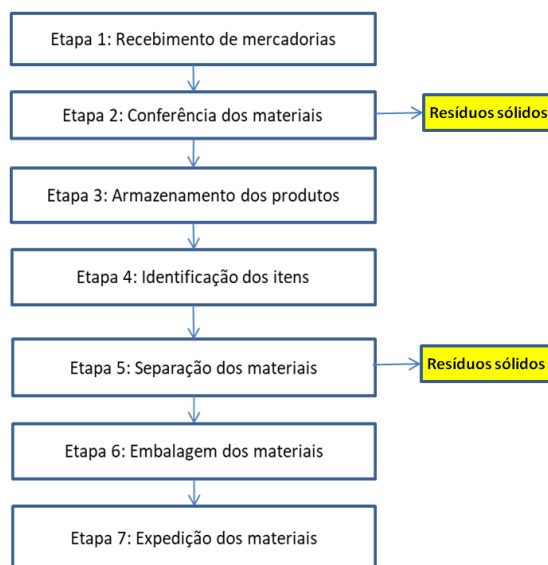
Etapa 1: Recebimento de mercadorias

Etapa 2: Conferência dos materiais

Resíduos sólidos

Etapa 3: Armazenamento dos produtos

Etapa 4: Identificação dos itens

Etapa 5: Separação dos materiais

Resíduos sólidos

Etapa 6: Embalagem dos materiais

Etapa 7: Expedição dos materiais